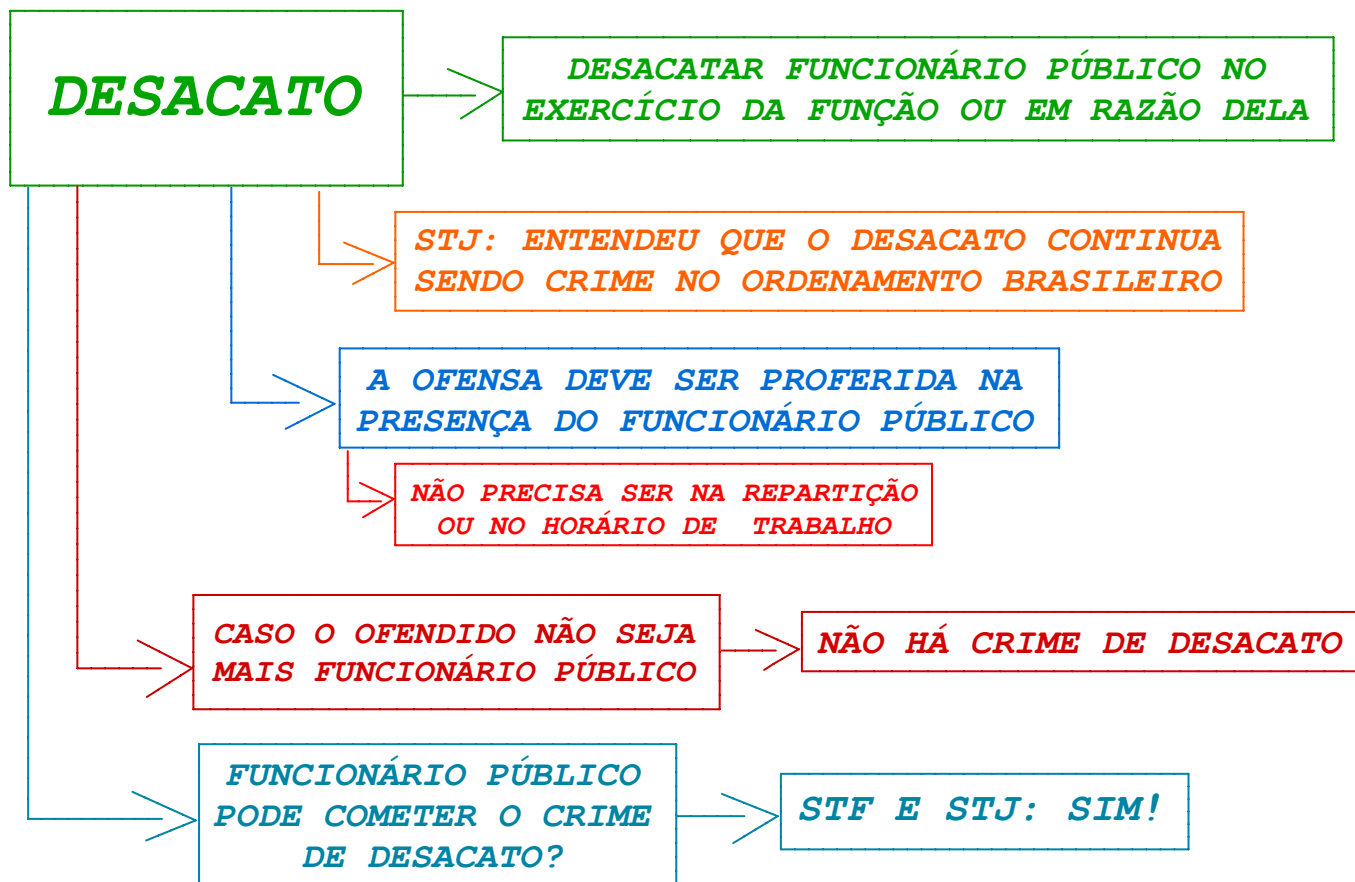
DESACATO

DESACATAR FUNCIONÁRIO PÚBLICO NO EXERCÍCIO DA FUNÇÃO OU EM RAZÃO DELA

STJ: ENTENDEU QUE O DESACATO CONTINUA SENDO CRIME NO ORDENAMENTO BRASILEIRO

A OFENSA DEVE SER PROFERIDA NA PRESENÇA DO FUNCIONÁRIO PÚBLICO

NÃO PRECISA SER NA REPARTIÇÃO OU NO HORÁRIO DE TRABALHO

CASO O OFENDIDO NÃO SEJA MAIS FUNCIONÁRIO PÚBLICO

NÃO HÁ CRIME DE DESACATO

FUNCIONÁRIO PÚBLICO PODE COMETER O CRIME DE DESACATO?

STF E STJ: SIM!